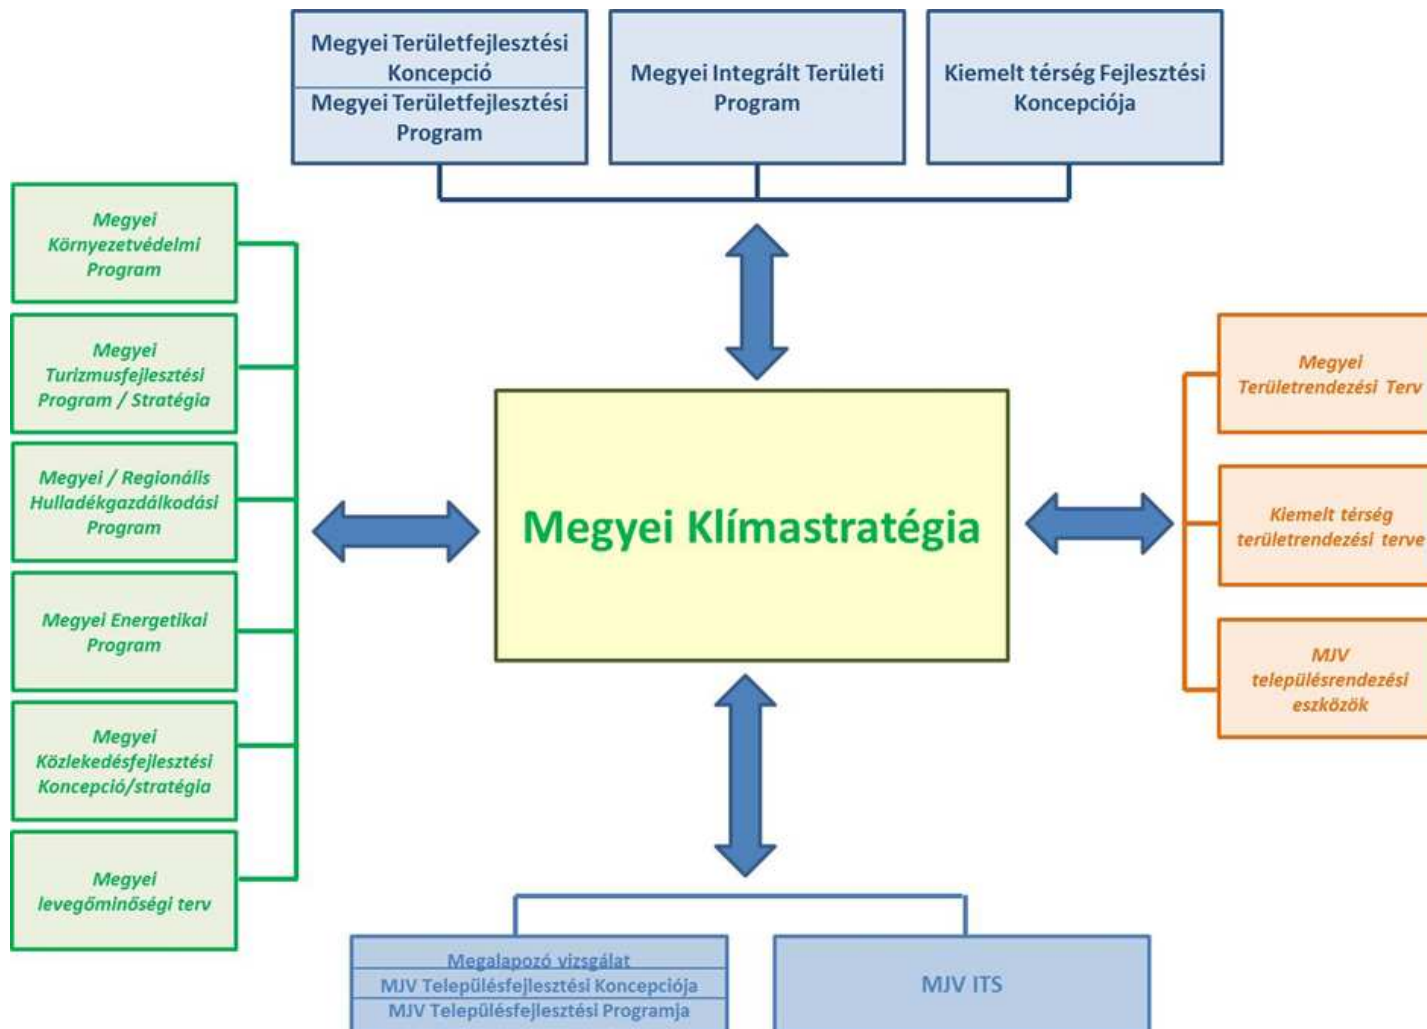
Megyei Területfejlesztési Koncepció
Megyei Területfejlesztési Program

Megyei Integrált Területi Program

Kiemelt térség Fejlesztési Koncepciója

Megyei Környezetvédelmi Program

Megyei Turizmusfejlesztési Program / Stratégia

Megyei / Regionális Hulladékgazdálkodási Program

Megyei Energetikai Program

Megyei Közlekedésfejlesztési Koncepció/stratégia

Megyei levegőminőségi terv

Megyei Klímastratégia

Megyei Területrendezési Terv

Kiemelt térség területrendezési terve

MJV településrendezési eszközök

Megalapozó vizsgálat
MJV Településfejlesztési Koncepciója
MJV Településfejlesztési Programja

MJV ITS